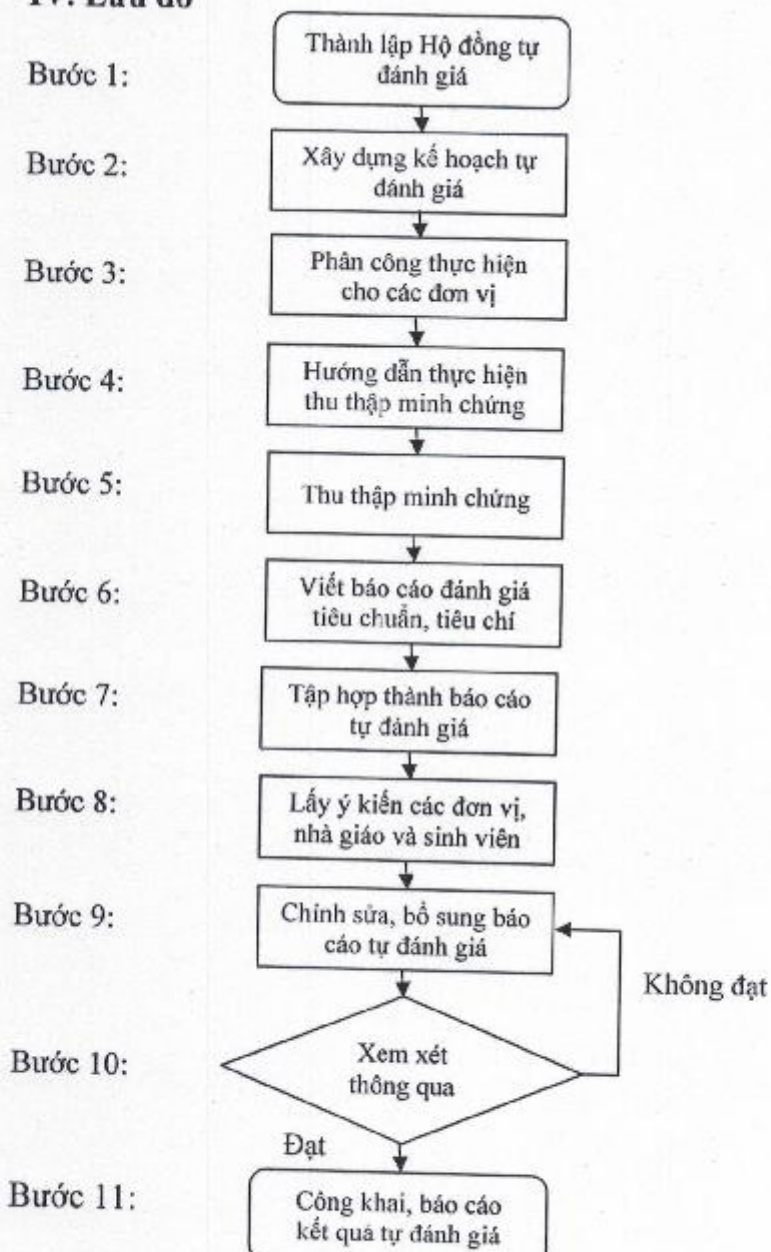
IV. Lưu đồ

Bước 1: Thành lập Hộ đồng tự đánh giá

Bước 2: Xây dựng kế hoạch tự đánh giá

Bước 3: Phân công thực hiện cho các đơn vị

Bước 4: Hướng dẫn thực hiện thu thập minh chứng

Bước 5: Thu thập minh chứng

Bước 6: Viết báo cáo đánh giá tiêu chuẩn, tiêu chí

Bước 7: Tập hợp thành báo cáo tự đánh giá

Bước 8: Lấy ý kiến các đơn vị, nhà giáo và sinh viên

Bước 9: Chỉnh sửa, bổ sung báo cáo tự đánh giá

Không đạt

Bước 10: Xem xét thông qua

Đạt

Bước 11: Công khai, báo cáo kết quả tự đánh giá